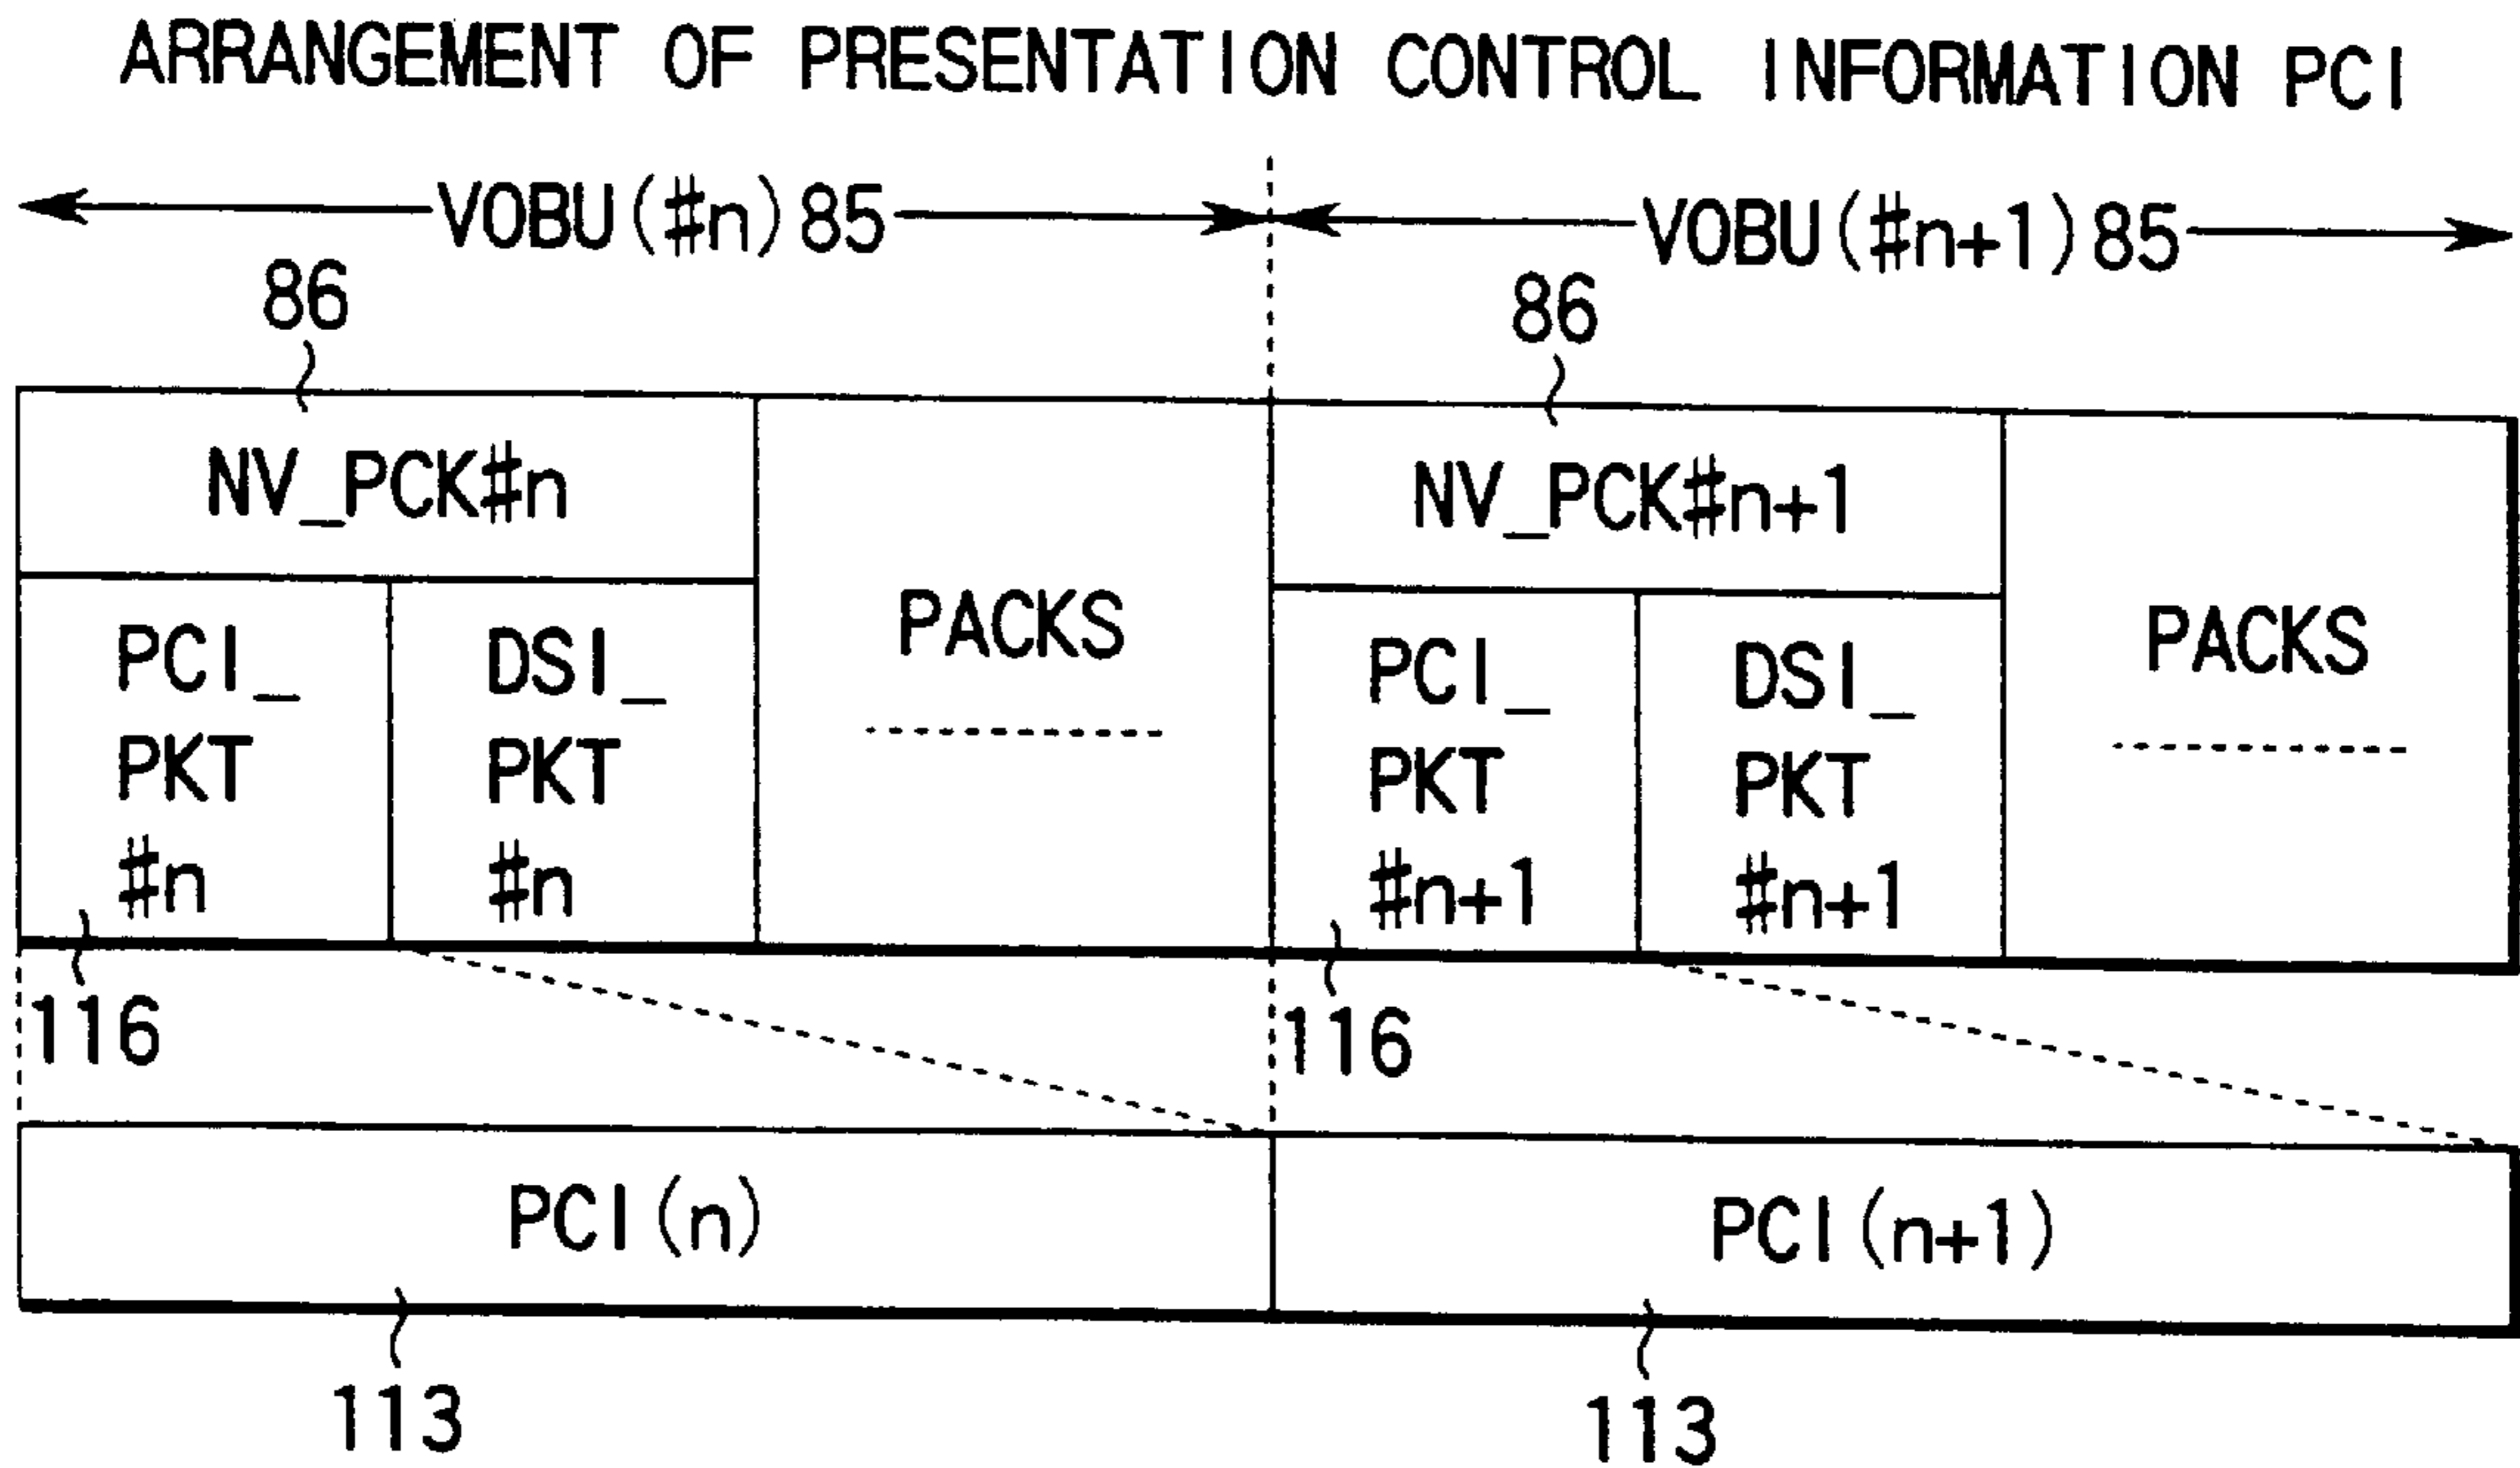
ARRANGEMENT OF PRESENTATION CONTROL INFORMATION PCI

VOBU(#n)85

VOBU(#n+1)85

86

86

NV_PCK#n

PACKS

NV_PCK#n+1

PACKS

PCI_ PKT #n

DSI_ PKT #n

PCI_ PKT #n+1

DSI_ PKT #n+1

116

116

PCI(n)

PCI(n+1)

113

113